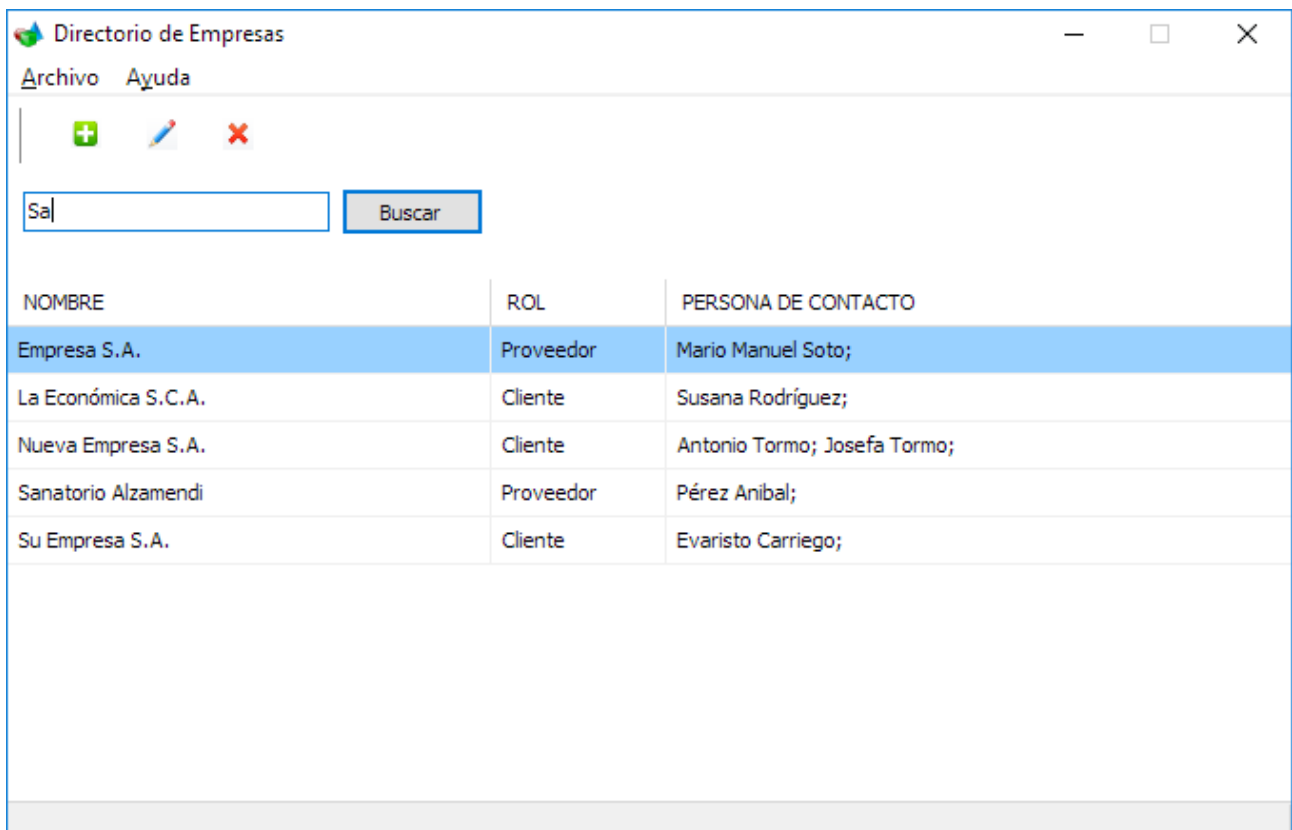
Directorio de Empresas

Archivo Ayuda

Sa

Buscar

| NOMBRE | ROL | PERSONA DE CONTACTO |
|---|---|---|
| Empresa S.A. | Proveedor | Mario Manuel Soto; |
| La Económica S.C.A. | Cliente | Susana Rodríguez; |
| Nueva Empresa S.A. | Cliente | Antonio Tormo; Josefa Tormo; |
| Sanatorio Alzamendi | Proveedor | Pérez Anibal; |
| Su Empresa S.A. | Cliente | Evaristo Carriego; |